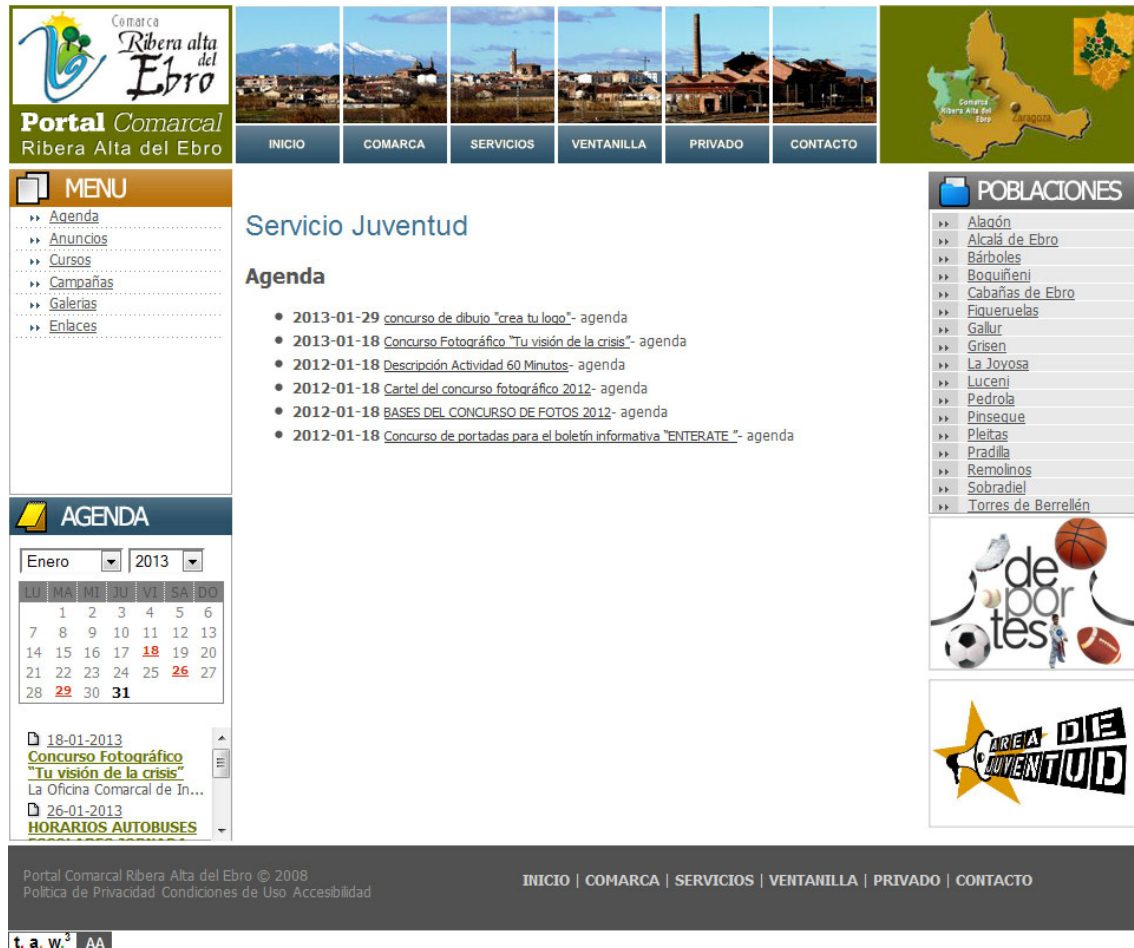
Comarca Ribera alta del Ebro

Portal Comarcal
Ribera Alta del Ebro

INICIO | COMARCA | SERVICIOS | VENTANILLA | PRIVADO | CONTACTO

Comarca Ribera Alta del Ebro
Zaragoza

MENU
Agenda
Anuncios
Cursos
Campañas
Galerias
Enlaces

Servicio Juventud

Agenda

- 2013-01-29 concurso de dibujo "crea tu logo"- agenda
- 2013-01-18 Concurso Fotográfico "Tu visión de la crisis"- agenda
- 2012-01-18 Descripción Actividad 60 Minutos- agenda
- 2012-01-18 Cartel del concurso fotográfico 2012- agenda
- 2012-01-18 BASES DEL CONCURSO DE FOTOS 2012- agenda
- 2012-01-18 Concurso de portadas para el boletín informativa "ENTERATE "- agenda

POBLACIONES
Alagón
Alcalá de Ebro
Bárboles
Boquiñeni
Cabañas de Ebro
Figueruelas
Gallur
Grisen
La Joyosa
Luceni
Pedrola
Pinseque
Pleitas
Pradilla
Remolinos
Sobradiel
Torres de Berrellén

AGENDA
Enero 2013

| LU | MA | MI | JU | VI | SA | DO |
|---|---|---|---|---|---|---|
| | 1 | 2 | 3 | 4 | 5 | 6 |
| 7 | 8 | 9 | 10 | 11 | 12 | 13 |
| 14 | 15 | 16 | 17 | 18 | 19 | 20 |
| 21 | 22 | 23 | 24 | 25 | 26 | 27 |
| 28 | 29 | 30 | 31 | | | |

18-01-2013
Concurso Fotográfico "Tu visión de la crisis"
La Oficina Comarcal de In...
26-01-2013
HORARIOS AUTOBUSES

deportes

AREA DE JUVENTUD

Portal Comarcal Ribera Alta del Ebro © 2008
Política de Privacidad Condiciones de Uso Accesibilidad

INICIO | COMARCA | SERVICIOS | VENTANILLA | PRIVADO | CONTACTO

t. a. w.$^3$ AA